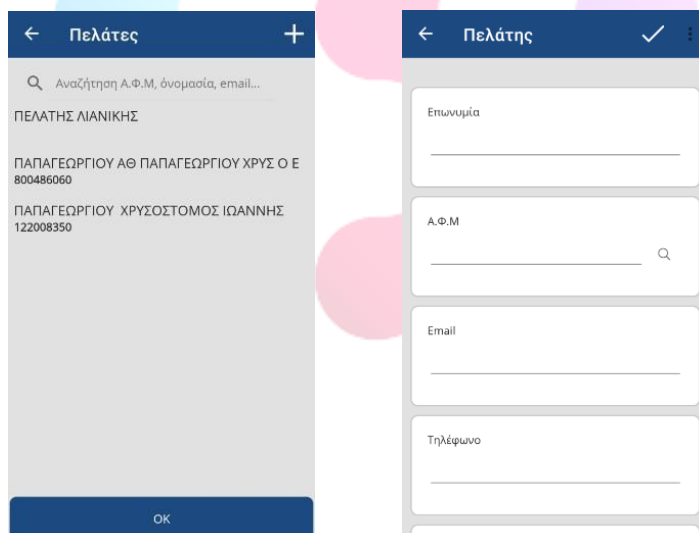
Πελάτες

Αναζήτηση Α.Φ.Μ, ονομασία, email...

ΠΕΛΑΤΗΣ ΛΙΑΝΙΚΗΣ

ΠΑΠΑΓΕΩΡΓΙΟΥ ΑΘ ΠΑΠΑΓΕΩΡΓΙΟΥ ΧΡΥΣ Ο Ε
800486060

ΠΑΠΑΓΕΩΡΓΙΟΥ ΧΡΥΣΟΣΤΟΜΟΣ ΙΩΑΝΝΗΣ
122008350

OK

Πελάτης

Επωνυμία

Α.Φ.Μ

Email

Τηλέφωνο